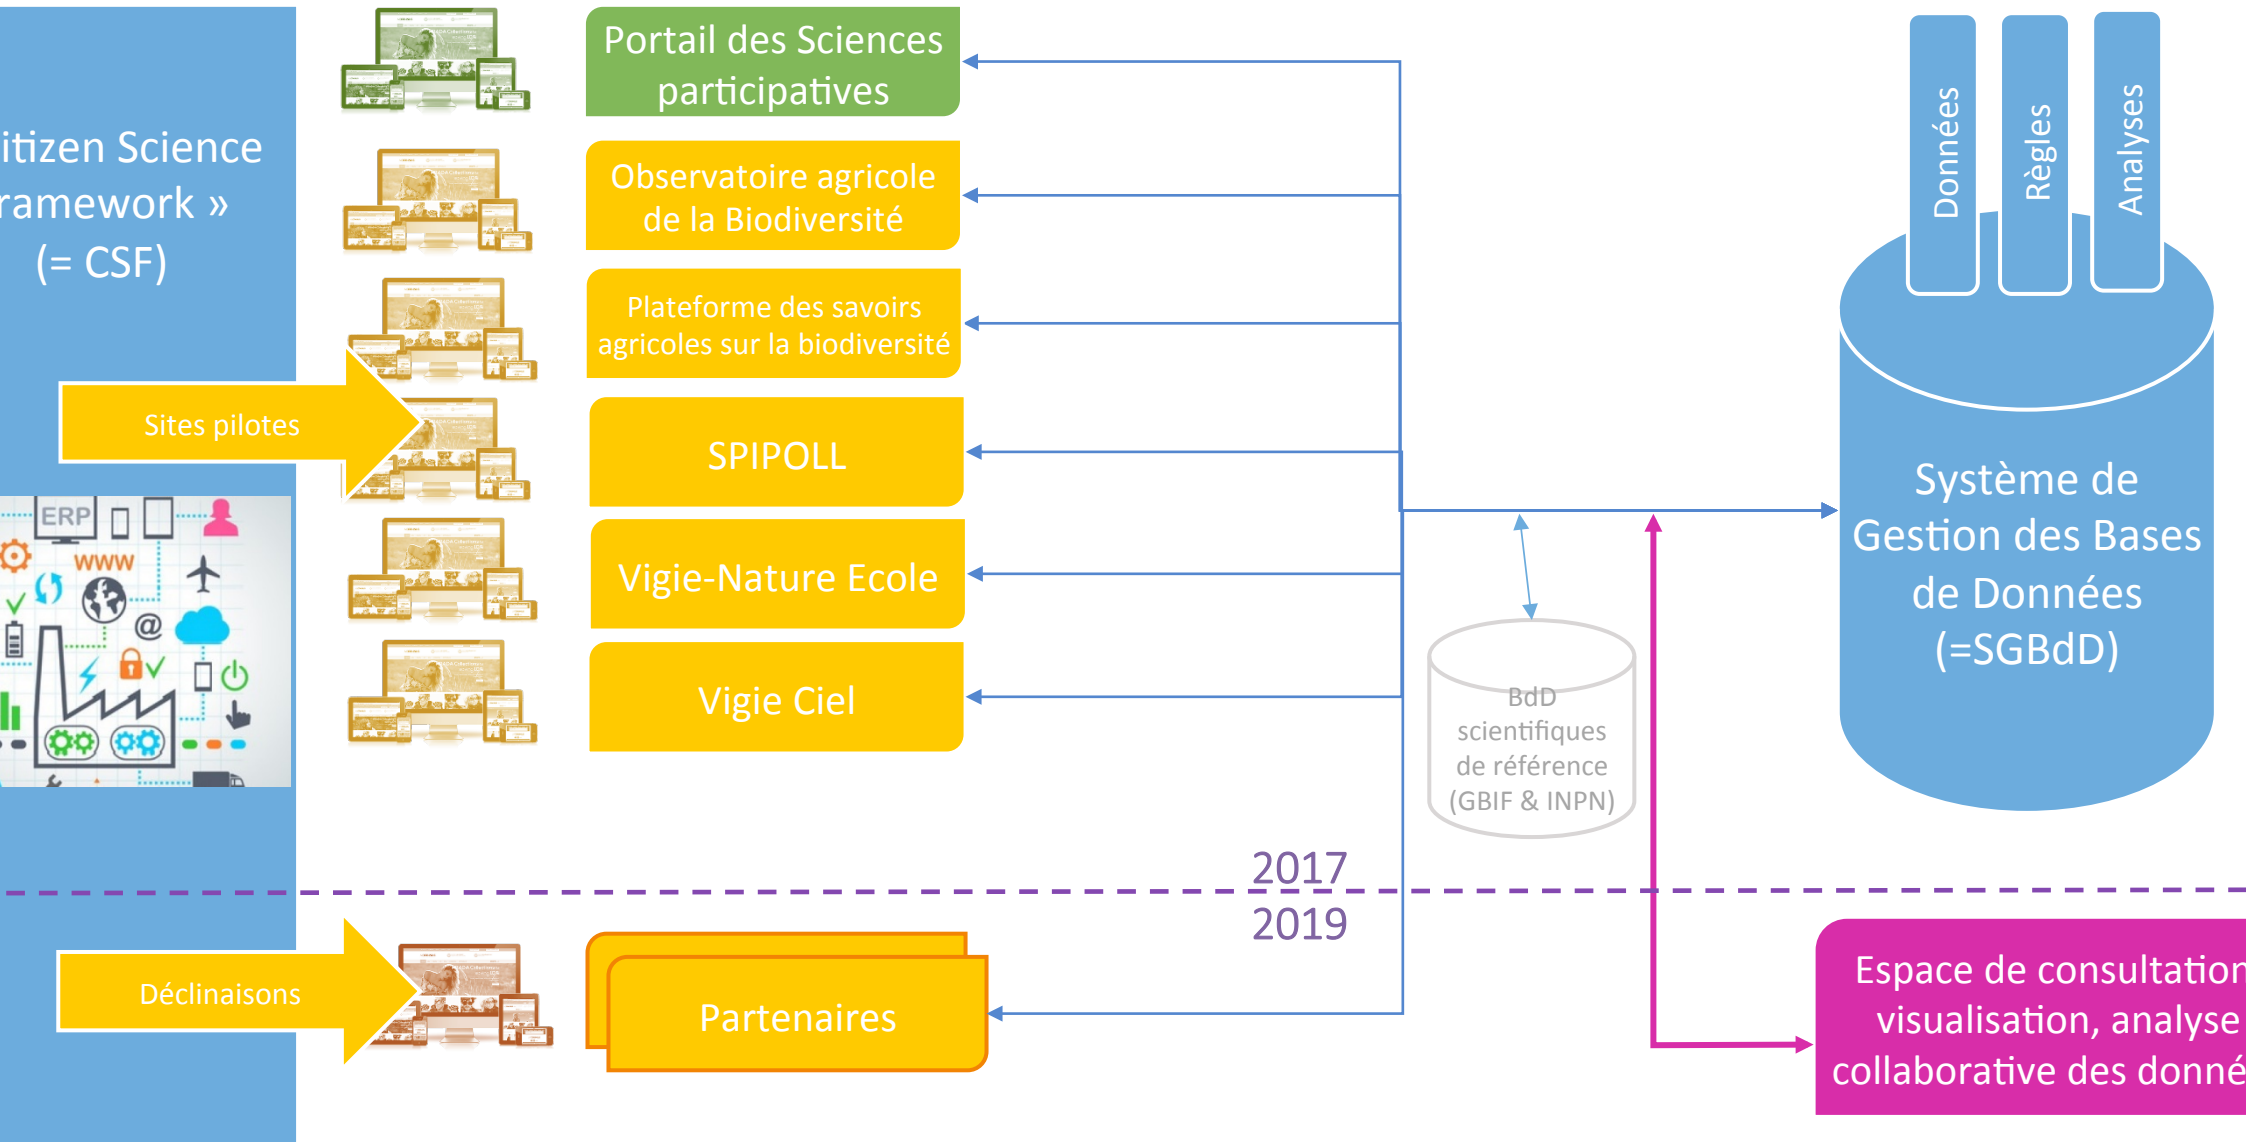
itizen Science ramework » (= CSF)

Sites pilotes

ERP
www
@

Portail des Sciences participatives

Observatoire agricole de la Biodiversité

Plateforme des savoirs agricoles sur la biodiversité

SPIPOLL

Vigie-Nature Ecole

Vigie Ciel

Données

Règles

Analyses

Système de Gestion des Bases de Données (=SGBdD)

BdD scientifiques de référence (GBIF & INPN)

2017

2019

Déclinaisons

Partenaires

Espace de consultation visualisation, analyse collaborative des donné